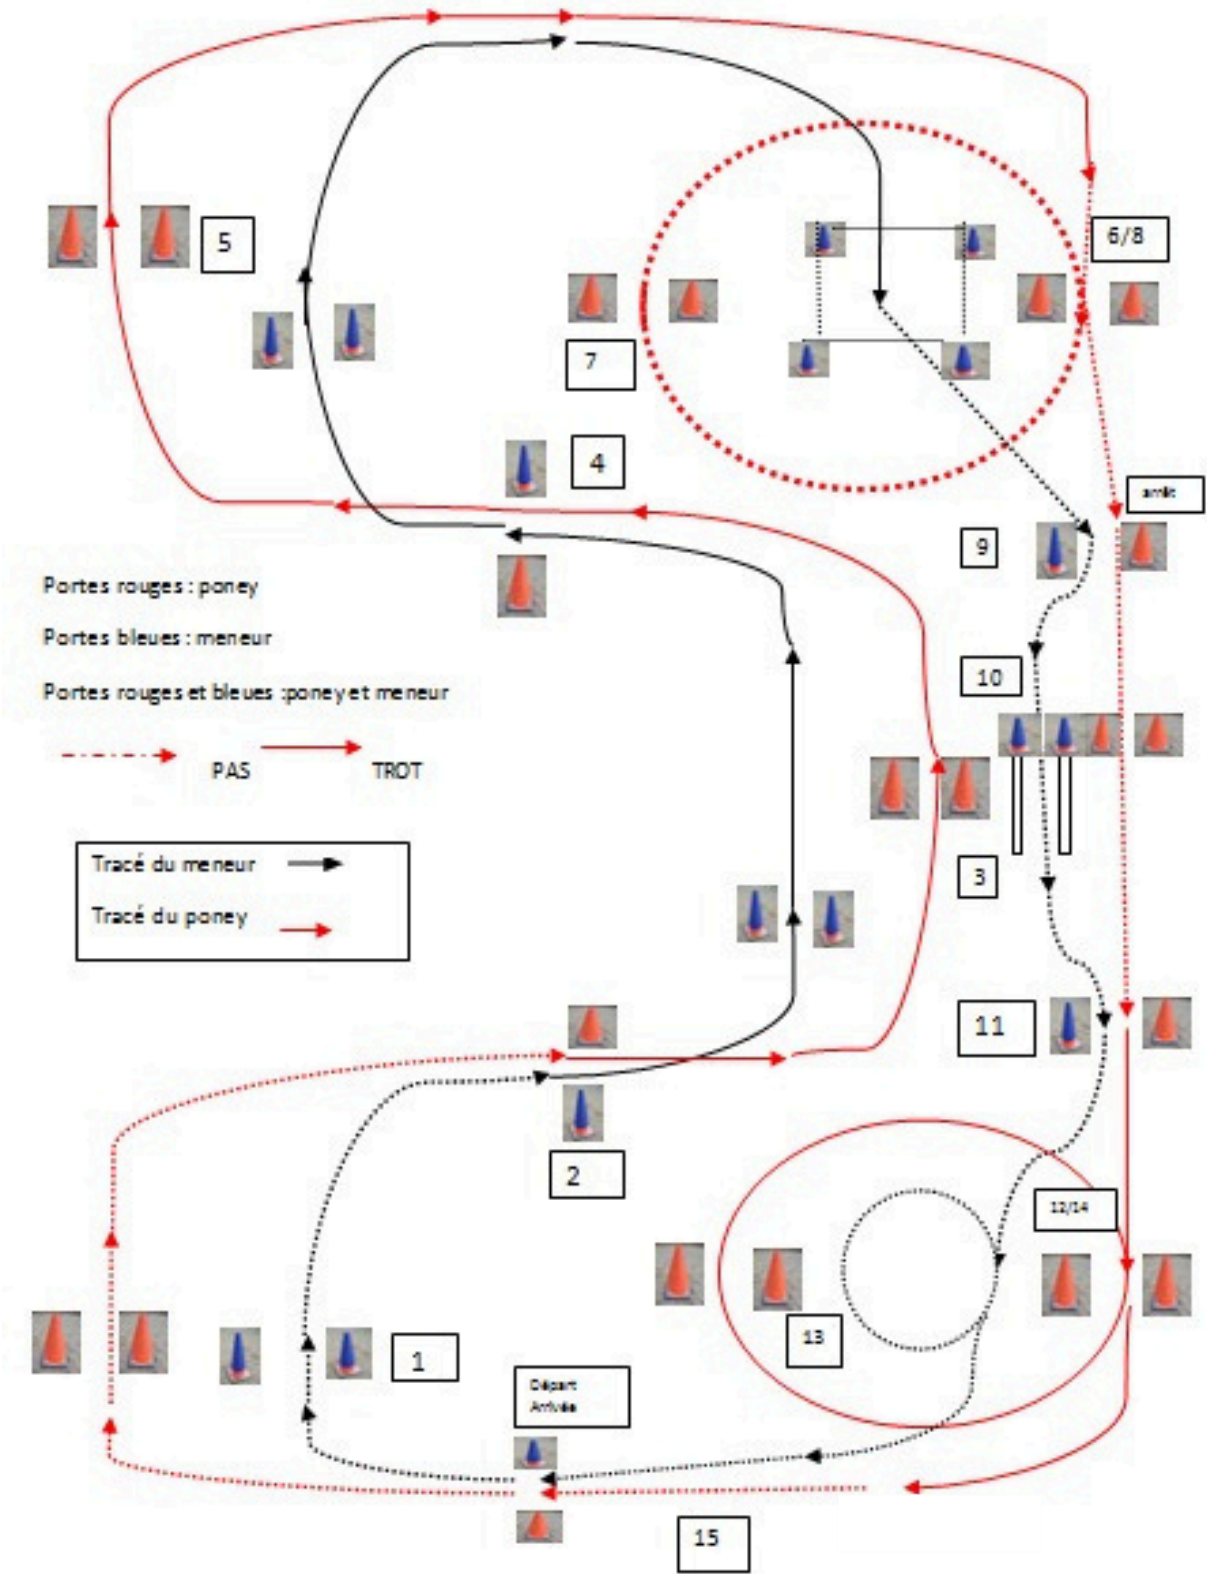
5

6/8

7

4

arrêt

9

Portes rouges : poney

Portes bleues : meneur

Portes rouges et bleues : poney et meneur

PAS

TROT

10

3

Tracé du meneur

Tracé du poney

11

2

12/14

13

1

Départ
Arrivée

15